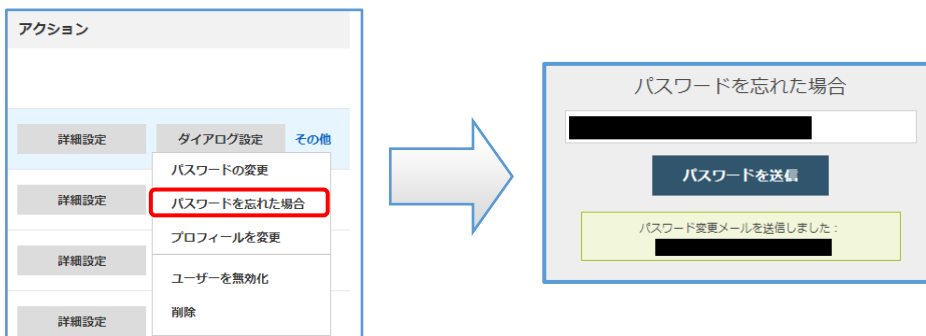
アクション

詳細設定 ダイアログ設定 その他

パスワードの変更

詳細設定

パスワードを忘れた場合

プロフィールを変更

詳細設定

ユーザーを無効化

削除

詳細設定

パスワードを忘れた場合

パスワードを送信

パスワード変更メールを送信しました：